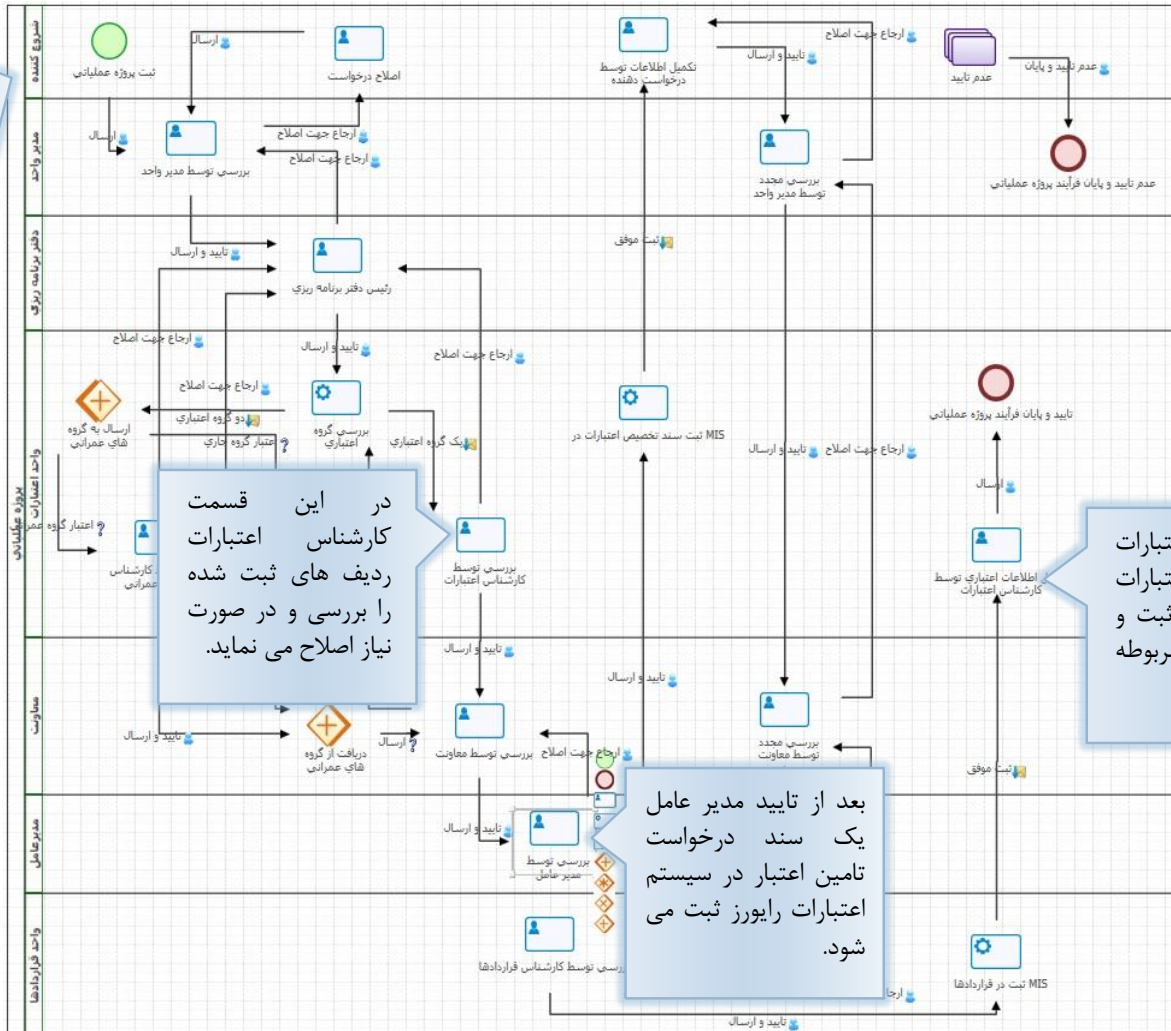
شروع کننده
مدیر واحد
دفتر برنامه ریزی
واحد اعتبارات
معاونت
مدیرعامل
واحد قراردادها
پروژه عملیاتی

ثبت پروژه عملیاتی
ارسال
اصلاح درخواست
تکمیل اطلاعات توسط درخواست دهنده
ارجاع جهت اصلاح
تایید و ارسال
عدم تایید
عدم تایید و پایان
عدم تایید و پایان فرآیند پروژه عملیاتی
ارسال
ارجاع جهت اصلاح
ارجاع جهت اصلاح
بررسی توسط مدیر واحد
بررسی مجدد توسط مدیر واحد
تایید و ارسال
رئیس دفتر برنامه ریزی
ثبت موفق
ارجاع جهت اصلاح
تایید و ارسال
ارجاع جهت اصلاح
ارجاع جهت اصلاح
بررسی گروه اعتباری
دو گروه اعتباری
اعتبار گروه جاری
یک گروه اعتباری
ارسال به گروه های عمرانی
اعتبار گروه عمرانی
MIS ثبت سند تخصیص اعتبارات در
تایید و پایان فرآیند پروژه عملیاتی
ارجاع جهت اصلاح
تایید و ارسال
ارسال
کارشناس عمرانی

در این قسمت کارشناس اعتبارات ردیف های ثبت شده را بررسی و در صورت نیاز اصلاح می نماید.

بررسی توسط کارشناس اعتبارات
اطلاعات اعتباری توسط کارشناس اعتبارات
اعتبارات
اعتبارات
ثبت و
مربوطه
تایید و ارسال
تایید و ارسال
تایید و ارسال
دریافت از گروه های عمرانی
ارسال
بررسی توسط معاونت
ارجاع جهت اصلاح
بررسی مجدد توسط معاونت
ثبت موفق
تایید و ارسال
بررسی توسط مدیر عامل

بعد از تایید مدیر عامل یک سند درخواست تامین اعتبار در سیستم اعتبارات رایورز ثبت می شود.

بررسی توسط کارشناس قراردادها
ارجا
MIS ثبت در قراردادها
تایید و ارسال